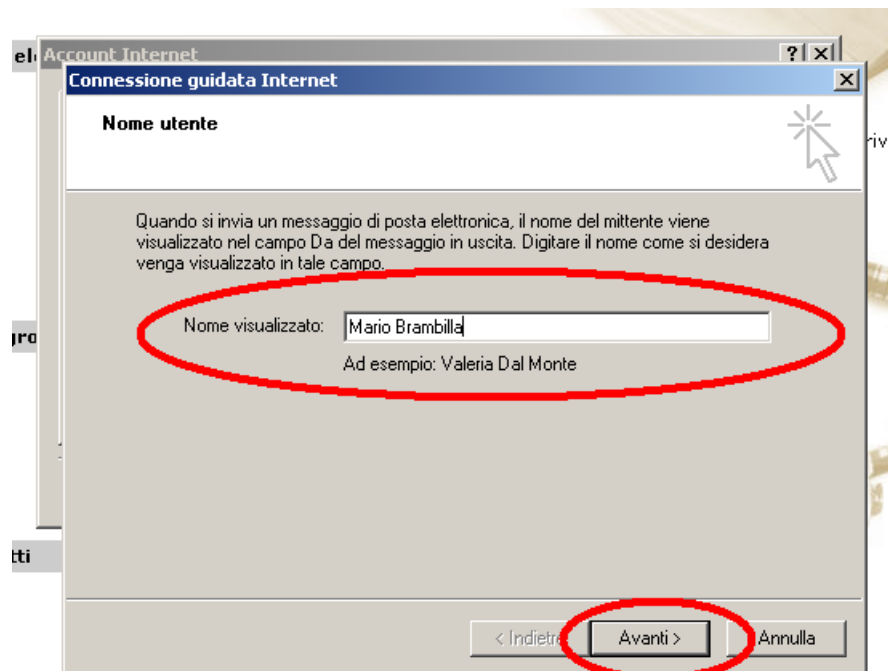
el Account Internet ? X

Connessione guidata Internet X

Nome utente

riv

Quando si invia un messaggio di posta elettronica, il nome del mittente viene visualizzato nel campo Da del messaggio in uscita. Digitare il nome come si desidera venga visualizzato in tale campo.

gro

Nome visualizzato: Mario Brambilla

Ad esempio: Valeria Dal Monte

tti

< Indietro Avanti > Annulla